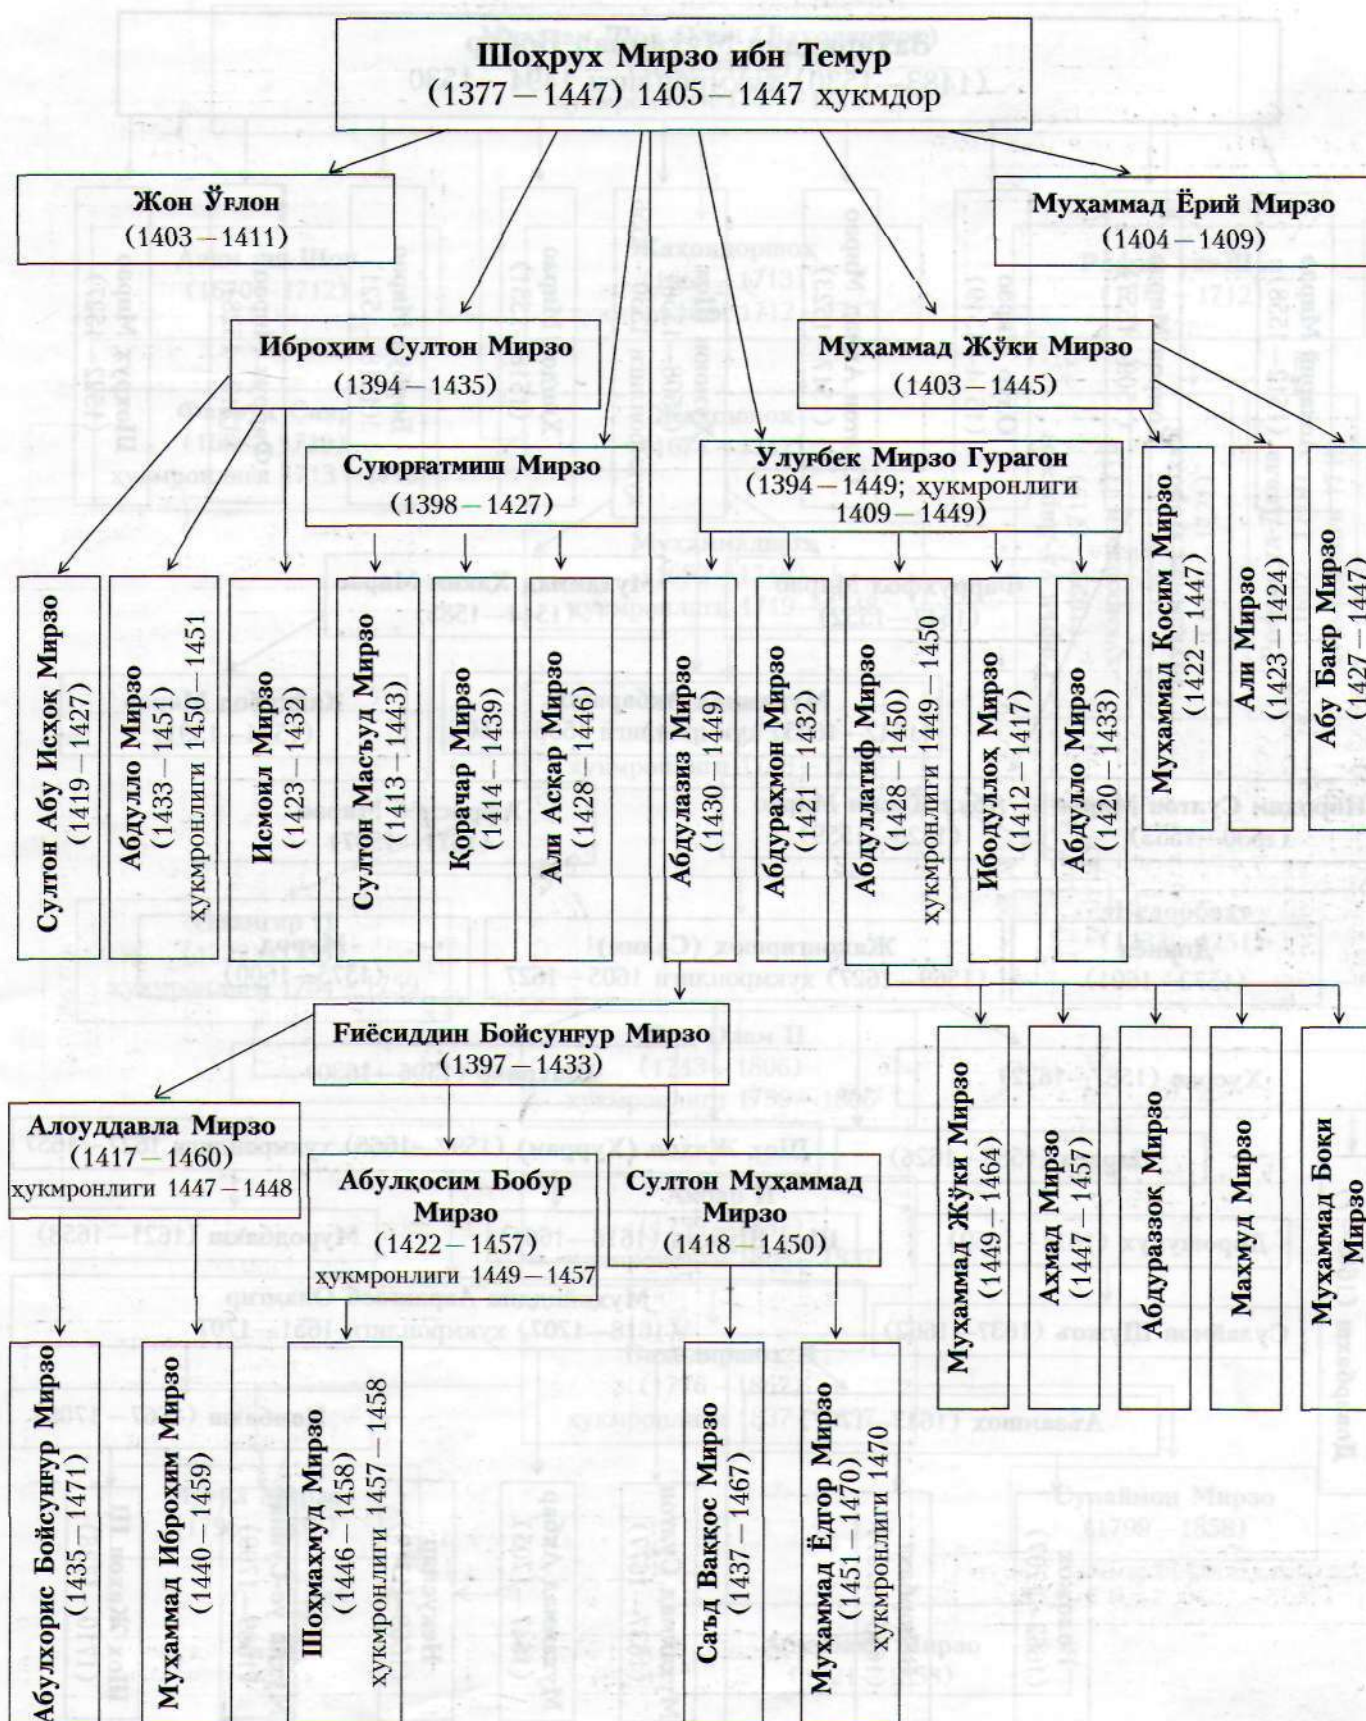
Шоҳрух Мирзо ибн Темур
(1377 – 1447) 1405 – 1447 ҳукмдор

Жон Ўғлон
(1403 – 1411)

Муҳаммад Ёрий Мирзо
(1404 – 1409)

Иброҳим Султон Мирзо
(1394 – 1435)

Муҳаммад Жўки Мирзо
(1403 – 1445)

Суюрғатмиш Мирзо
(1398 – 1427)

Улуғбек Мирзо Гурагон
(1394 – 1449; ҳукмронлиги 1409 – 1449)

Султон Абу Исҳоқ Мирзо (1419 – 1427)

Абдулло Мирзо (1433 – 1451) ҳукмронлиги 1450 – 1451

Исмоил Мирзо (1423 – 1432)

Султон Масъуд Мирзо (1413 – 1443)

Қорачар Мирзо (1414 – 1439)

Али Асқар Мирзо (1428 – 1446)

Абдулазиз Мирзо (1430 – 1449)

Абдураҳмон Мирзо (1421 – 1432)

Абдуллатиф Мирзо (1428 – 1450) ҳукмронлиги 1449 – 1450

Ибодуллоҳ Мирзо (1412 – 1417)

Абдулло Мирзо (1420 – 1433)

Муҳаммад Қосим Мирзо (1422 – 1447)

Али Мирзо (1423 – 1424)

Абу Бакр Мирзо (1427 – 1447)

Ғиёсиддин Бойсунғур Мирзо
(1397 – 1433)

Алоуддавла Мирзо
(1417 – 1460)
ҳукмронлиги 1447 – 1448

Абулқосим Бобур Мирзо
(1422 – 1457)
ҳукмронлиги 1449 – 1457

Султон Муҳаммад Мирзо
(1418 – 1450)

Муҳаммад Жўки Мирзо (1449 – 1464)

Аҳмад Мирзо (1447 – 1457)

Абдураззоқ Мирзо

Маҳмуд Мирзо

Муҳаммад Боқи Мирзо

Абулхорис Бойсунғур Мирзо (1435 – 1471)

Муҳаммад Иброҳим Мирзо (1440 – 1459)

Шоҳмаҳмуд Мирзо (1446 – 1458) ҳукмронлиги 1457 – 1458

Саъд Ваққос Мирзо (1437 – 1467)

Муҳаммад Ёдгор Мирзо (1451 – 1470) ҳукмронлиги 1470